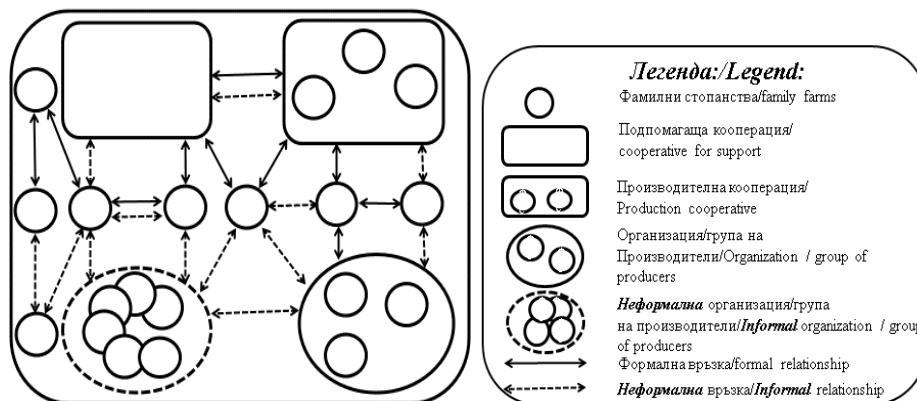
Легенда:/Legend:

Фамилни стопанства/family farms

Подпомагаща кооперация/ cooperative for support

Производителна кооперация/ Production cooperative

Организация/група на Производители/Organization / group of producers

*Неформална* организация/група на производители/*Informal* organization / group of producers

Формална връзка/formal relationship

*Неформална* връзка/*Informal* relationship